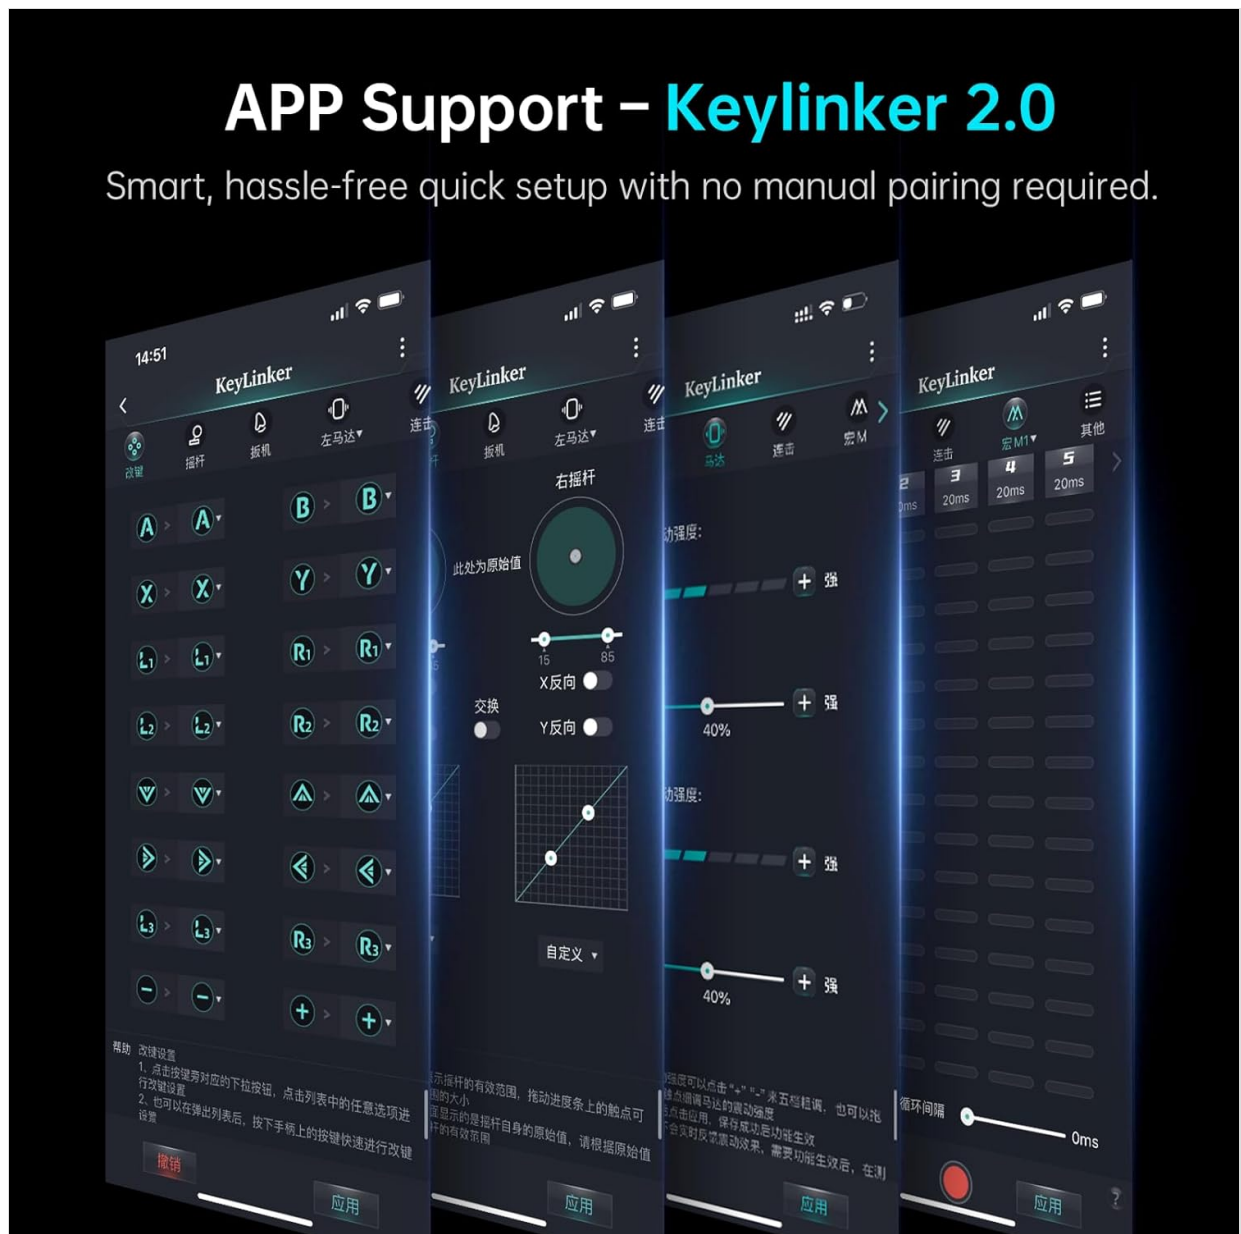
APP Support – Keylinker 2.0

Smart, hassle-free quick setup with no manual pairing required.

14:51

KeyLinker

改键 摇杆 扳机 左马达 连击

A A B B
X X Y Y
L1 L1 R1 R1
L2 L2 R2 R2

帮助 改键设置
1、点击按键旁对应的下拉按钮，点击列表中的任意选项进行改键设置
2、也可以在弹出列表后，按下手柄上的按键快速进行改键设置

撤销 应用

KeyLinker

扳机 左马达 连击

右摇杆

此处为原始值

15 85

X反向

交换

Y反向

自定义

示摇杆的有效范围，拖动进度条上的触点可调的大小
度显示的是摇杆自身的原始值，请根据原始值杆的有效范围

应用

KeyLinker

马达 连击 宏M

动强度:

强

40%

强

动强度:

强

40%

强

强度可以点击"+" "-"来五档粗调，也可以拖移点细调马达的震动强度
点击应用，保存成功后功能生效
不会实时反馈震动效果，需要功能生效后，在测

应用

KeyLinker

连击 宏M1 其他

2 3 4 5
0ms 20ms 20ms 20ms

循环间隔

0ms

应用